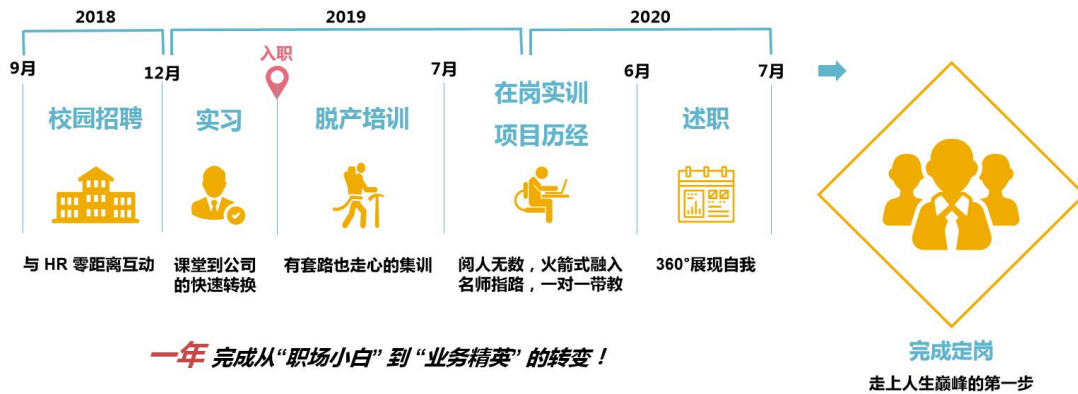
2018

2019

2020

9月

12月

入职

7月

6月

7月

校园招聘

实习

脱产培训

在岗实训

项目历经

述职

与 HR 零距离互动

课堂到公司的快速转换

有套路也走心的集训

阅人无数，火箭式融入
名师指路，一对一带教

360°展现自我

一年 完成从“职场小白” 到 “业务精英” 的转变！

完成定岗

走上人生巅峰的第一步